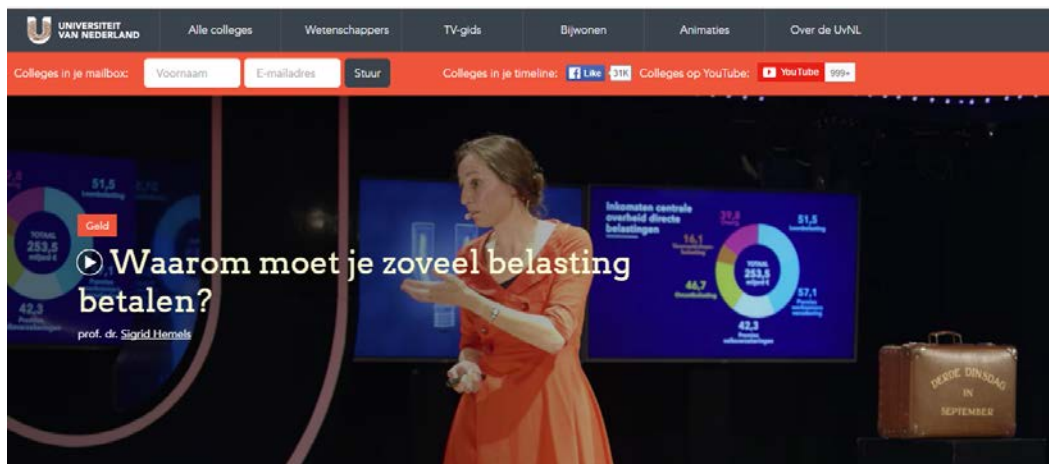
UNIVERSITEIT VAN NEDERLAND

Alle colleges | Wetenschappers | TV-gids | Bijwonen | Animaties | Over de UvNL

Colleges in je mailbox: Voornaam E-mailadres Stuur

Colleges in je timeline: Like 31K Colleges op YouTube: YouTube 999+

Geld

Waarom moet je zoveel belasting betalen?

prof. dr. Sigrid Hemels

Inkomsten centrale overheid directe belastingen

39,8 Overig

51,5 Loonbelasting

16,1 Vennootschaps-belasting

TOTAAL 253,5 miljard €

57,1 Premies werknemers-verzekering

46,7 Omzetbelasting

42,3 Premies volksverzekeringen

DERDE DINSDAG IN SEPTEMBER